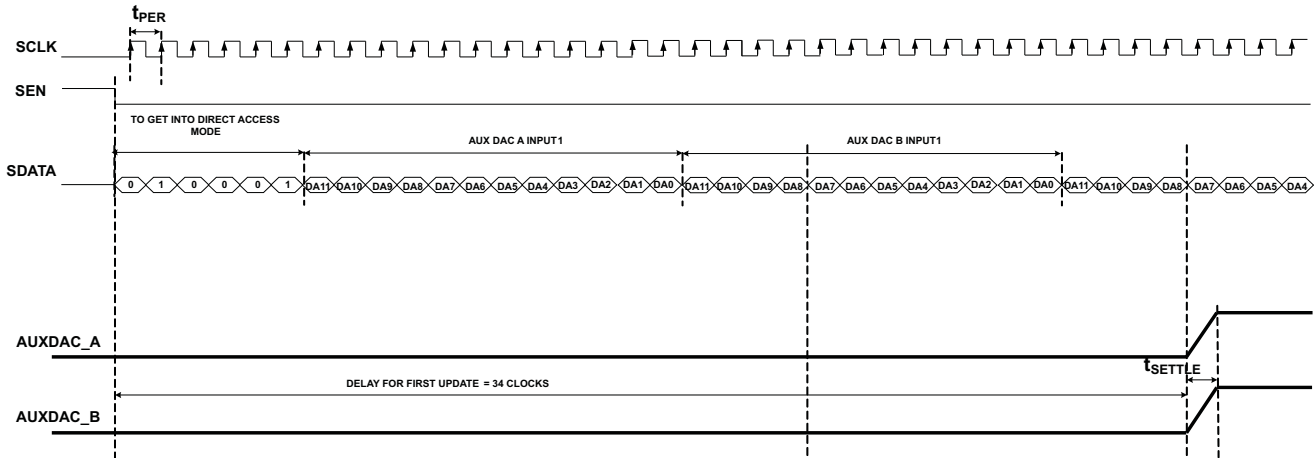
$t_{PER}$

SCLK

SEN

TO GET INTO DIRECT ACCESS MODE

AUX DAC A INPUT1

AUX DAC B INPUT1

SDATA

0 1 0 0 0 1 DA11 DA10 DA9 DA8 DA7 DA6 DA5 DA4 DA3 DA2 DA1 DA0 DA11 DA10 DA9 DA8 DA7 DA6 DA5 DA4 DA3 DA2 DA1 DA0 DA11 DA10 DA9 DA8 DA7 DA6 DA5 DA4

AUXDAC_A

$t_{SETTLE}$

DELAY FOR FIRST UPDATE = 34 CLOCKS

AUXDAC_B